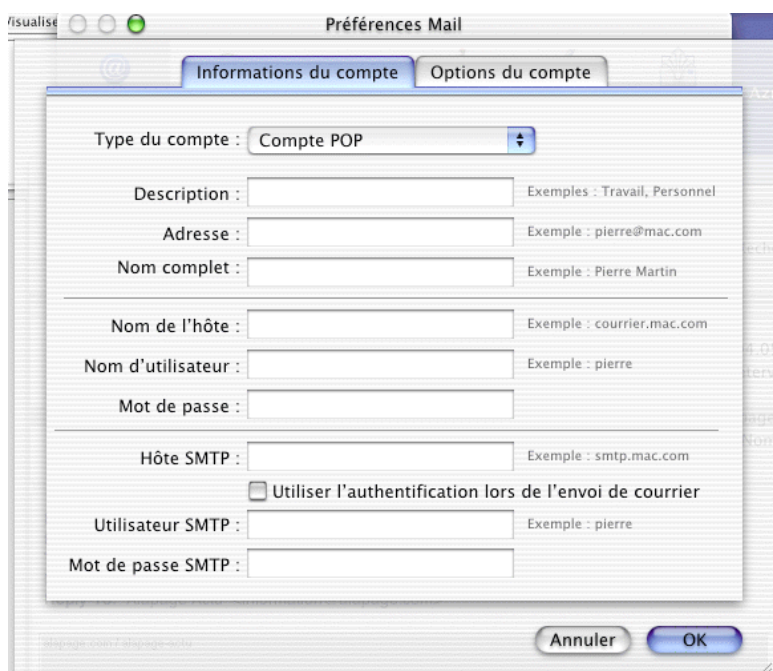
Visualise

Préférences Mail

Informations du compte | Options du compte

Type du compte : Compte POP

Description : Exemples : Travail, Personnel

Adresse : Exemple : pierre@mac.com

Nom complet : Exemple : Pierre Martin

Nom de l'hôte : Exemple : courrier.mac.com

Nom d'utilisateur : Exemple : pierre

Mot de passe :

Hôte SMTP : Exemple : smtp.mac.com

Utiliser l'authentification lors de l'envoi de courrier

Utilisateur SMTP : Exemple : pierre

Mot de passe SMTP :

Annuler OK